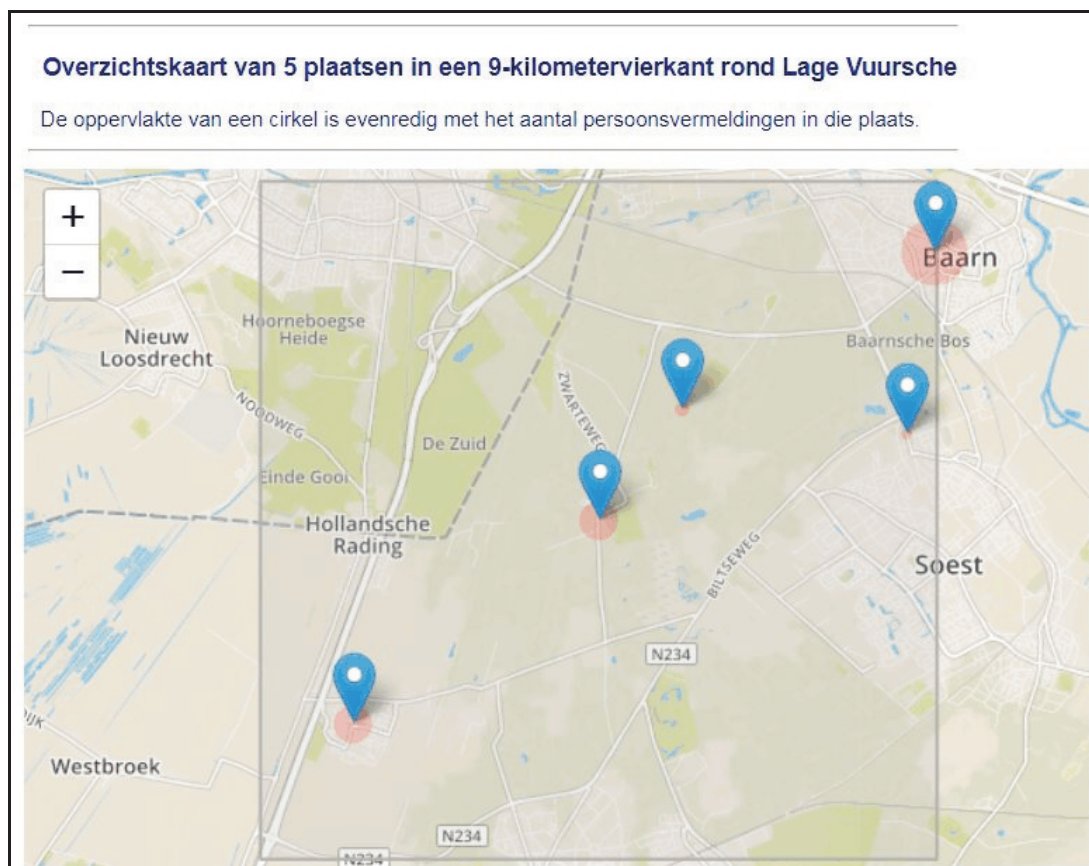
Overzichtskaart van 5 plaatsen in een 9-kilometervierkant rond Lage Vuursche

De oppervlakte van een cirkel is evenredig met het aantal persoonsvermeldingen in die plaats.

+
−

Baarn
Hoorneboegse Heide
Nieuw Loosdrecht
Baarnsche Bos
NOODWEG
ZWARTEWEG
De Zuid
Einde Gooi
Hollandsche Rading
BILTSEWEG
Soest
N234
Westbroek
N234
N234